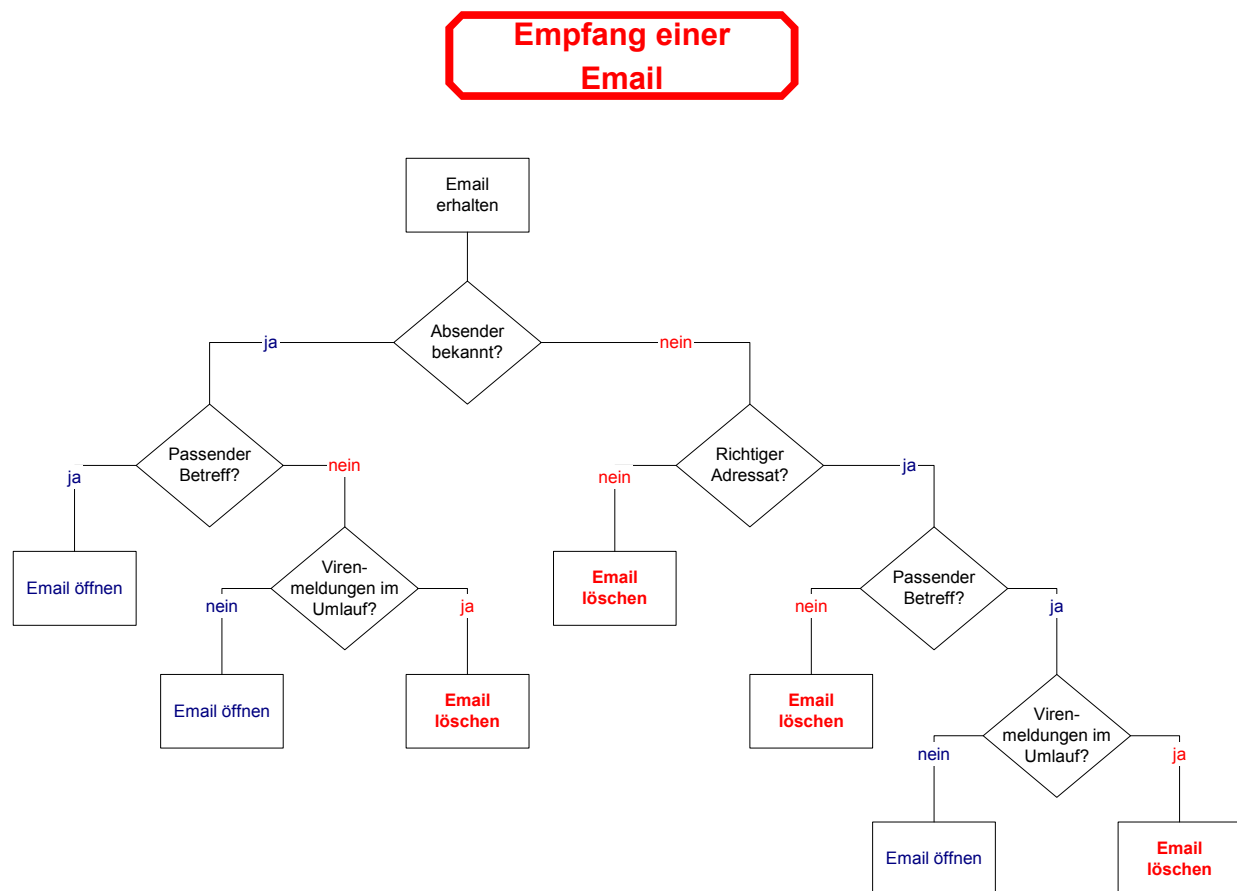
Empfang einer Email

Email erhalten

Absender bekannt?

ja

nein

Passender Betreff?

ja

nein

Email öffnen

Virenmeldungen im Umlauf?

nein

ja

Email öffnen

Email löschen

Richtiger Adressat?

nein

ja

Email löschen

Passender Betreff?

nein

ja

Email löschen

Virenmeldungen im Umlauf?

nein

ja

Email öffnen

Email löschen